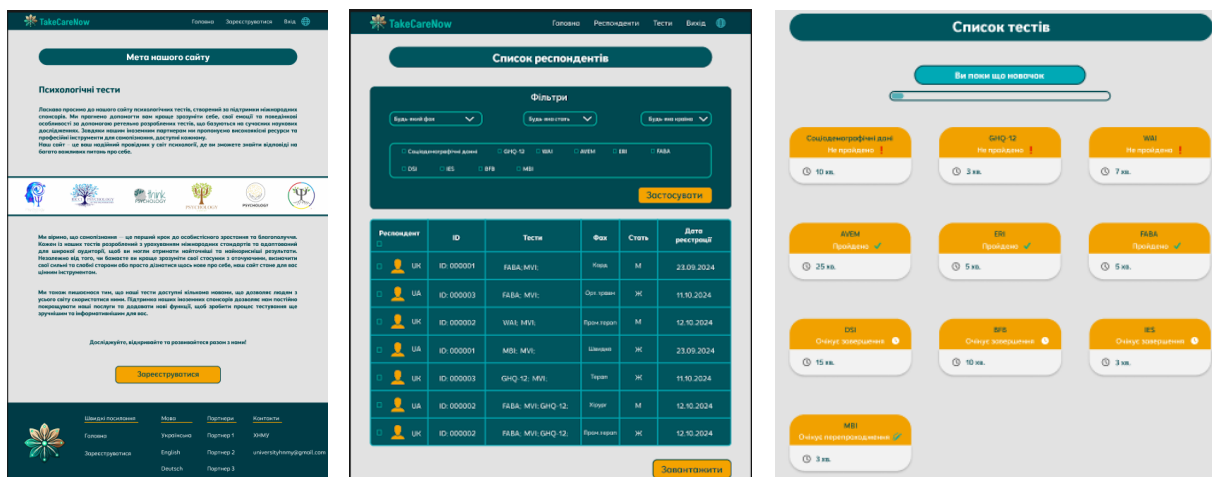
TakeCareNow

Головна Зареєструватися Вхід

Мета нашого сайту

Психологічні тести

Ласкаво просимо до нашого сайту психологічних тестів, створений за підтримки міжнародних спонсорів. Ми прагнемо допомогти вам краще зрозуміти себе, свої емоції та поведінкові особливості за допомогою ретельно розроблених тестів, що базуються на сучасних наукових дослідженнях. Завдяки нашим іноземним партнерам ми пропонуємо високоякісні ресурси та професійні інструменти для самопізнання, доступні кожному.
Наш сайт — це ваш надійний провідник у світ психології, де ви зможете знайти відповіді на багато важливих питань про себе.

think PSYCHOLOGY

PSYCHOLOGY

Ми віримо, що самопізнання — це перший крок до особистісного зростання та благополуччя. Кожен із наших тестів розроблений з урахуванням міжнародних стандартів та адаптований для широкої аудиторії, щоб ви могли отримати найточніші та найкорисніші результати. Незалежно від того, чи бажаєте ви краще зрозуміти свої стосунки з оточенням, визначити свої сильні та слабкі сторони або просто дізнатися щось нове про себе, наш сайт стане для вас цінним інструментом.

Ми також пишаємося тим, що наші тести доступні абсолютно новими, що дозволяє людям з усього світу скористатися ними. Підтримка наших іноземних спонсорів дозволяє нам постійно покращувати наші послуги та додавати нові функції, щоб зробити процес тестування ще зручнішим та інформативнішим для вас.

Досліджуйте, відкривайте та розвивайтеся разом з нами!

Зареєструватися

Швидкі посилання | Мова | Партнери | Контакти
Головна | Українська | Партнер 1 | ХНМУ
Зареєструватися | English | Партнер 2 | universityhnmy@gmail.com
 | Deutsch | Партнер 3 |

TakeCareNow

Головна Респонденти Тести Вихід

Список респондентів

Фільтри

Будь-який фах | Будь-яка стать | Будь-яка країна

Соціодемографічні дані | GHQ-12 | WAI | AVEM | ERI | FABA
DSI | IES | BFB | MBI

Застосувати

| Респондент | ID | Тести | Фах | Стать | Дата реєстрації |
|---|---|---|---|---|---|
| UK | ID: 000001 | FABA; MVI; | Хірург | М | 23.09.2024 |
| UA | ID: 000003 | FABA; MVI; | Орт. травм | Ж | 11.10.2024 |
| UA | ID: 000002 | WAI; MVI; | Пров. терап | М | 12.10.2024 |
| UA | ID: 000001 | MBI; MVI; | Швидка | Ж | 23.09.2024 |
| UK | ID: 000003 | GHQ-12; MVI; | Терап | Ж | 11.10.2024 |
| UA | ID: 000002 | FABA; MVI; GHQ-12; | Хірург | М | 12.10.2024 |
| UK | ID: 000002 | FABA; MVI; GHQ-12; | Пров. терап | Ж | 12.10.2024 |

Завантажити

Список тестів

Ви поки що новачок

Соціодемографічні дані
Не пройдено !
10 хв.

GHQ-12
Не пройдено !
3 хв.

WAI
Не пройдено !
7 хв.

AVEM
Пройдено ✓
25 хв.

ERI
Пройдено ✓
5 хв.

FABA
Пройдено ✓
5 хв.

DSI
Очікує завершення
15 хв.

BFB
Очікує завершення
10 хв.

IES
Очікує завершення
3 хв.

MBI
Очікує перепроходження
3 хв.